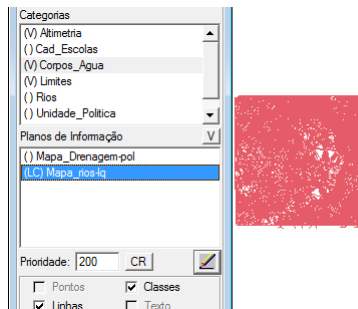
Categorias
(V) Altimetria
( ) Cad_Escolas
(V) Corpos_Agua
(V) Limites
( ) Rios
( ) Unidade_Politica
Planos de Informação
V
( ) Mapa_Drenagem-pol
(LC) Mapa_rios-lq
Prioridade: 200
CR
Pontos
Classes
Linhas
Texto